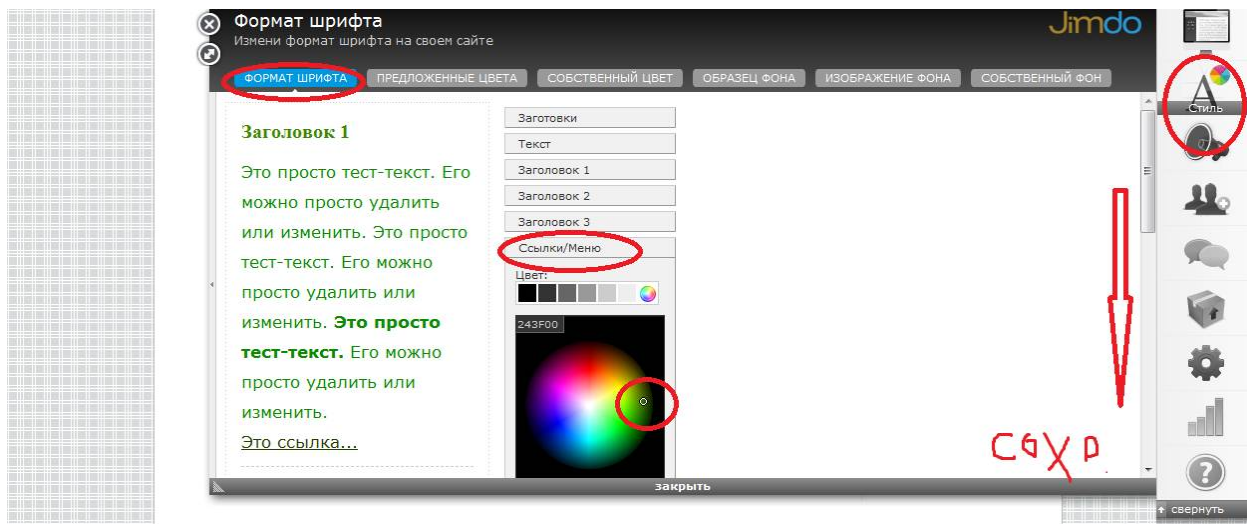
Формат шрифта
Измени формат шрифта на своем сайте

Jimdo

ФОРМАТ ШРИФТА | ПРЕДЛОЖЕННЫЕ ЦВЕТА | СОБСТВЕННЫЙ ЦВЕТ | ОБРАЗЕЦ ФОНА | ИЗОБРАЖЕНИЕ ФОНА | СОБСТВЕННЫЙ ФОН

Заголовок 1

Это просто тест-текст. Его можно просто удалить или изменить. Это просто тест-текст. Его можно просто удалить или изменить. **Это просто тест-текст.** Его можно просто удалить или изменить.

Это ссылка...

Заготовки
Текст
Заголовок 1
Заголовок 2
Заголовок 3
Ссылки/Меню
Цвет:
243F00

Стиль

CGXP

закрыть

свернуть